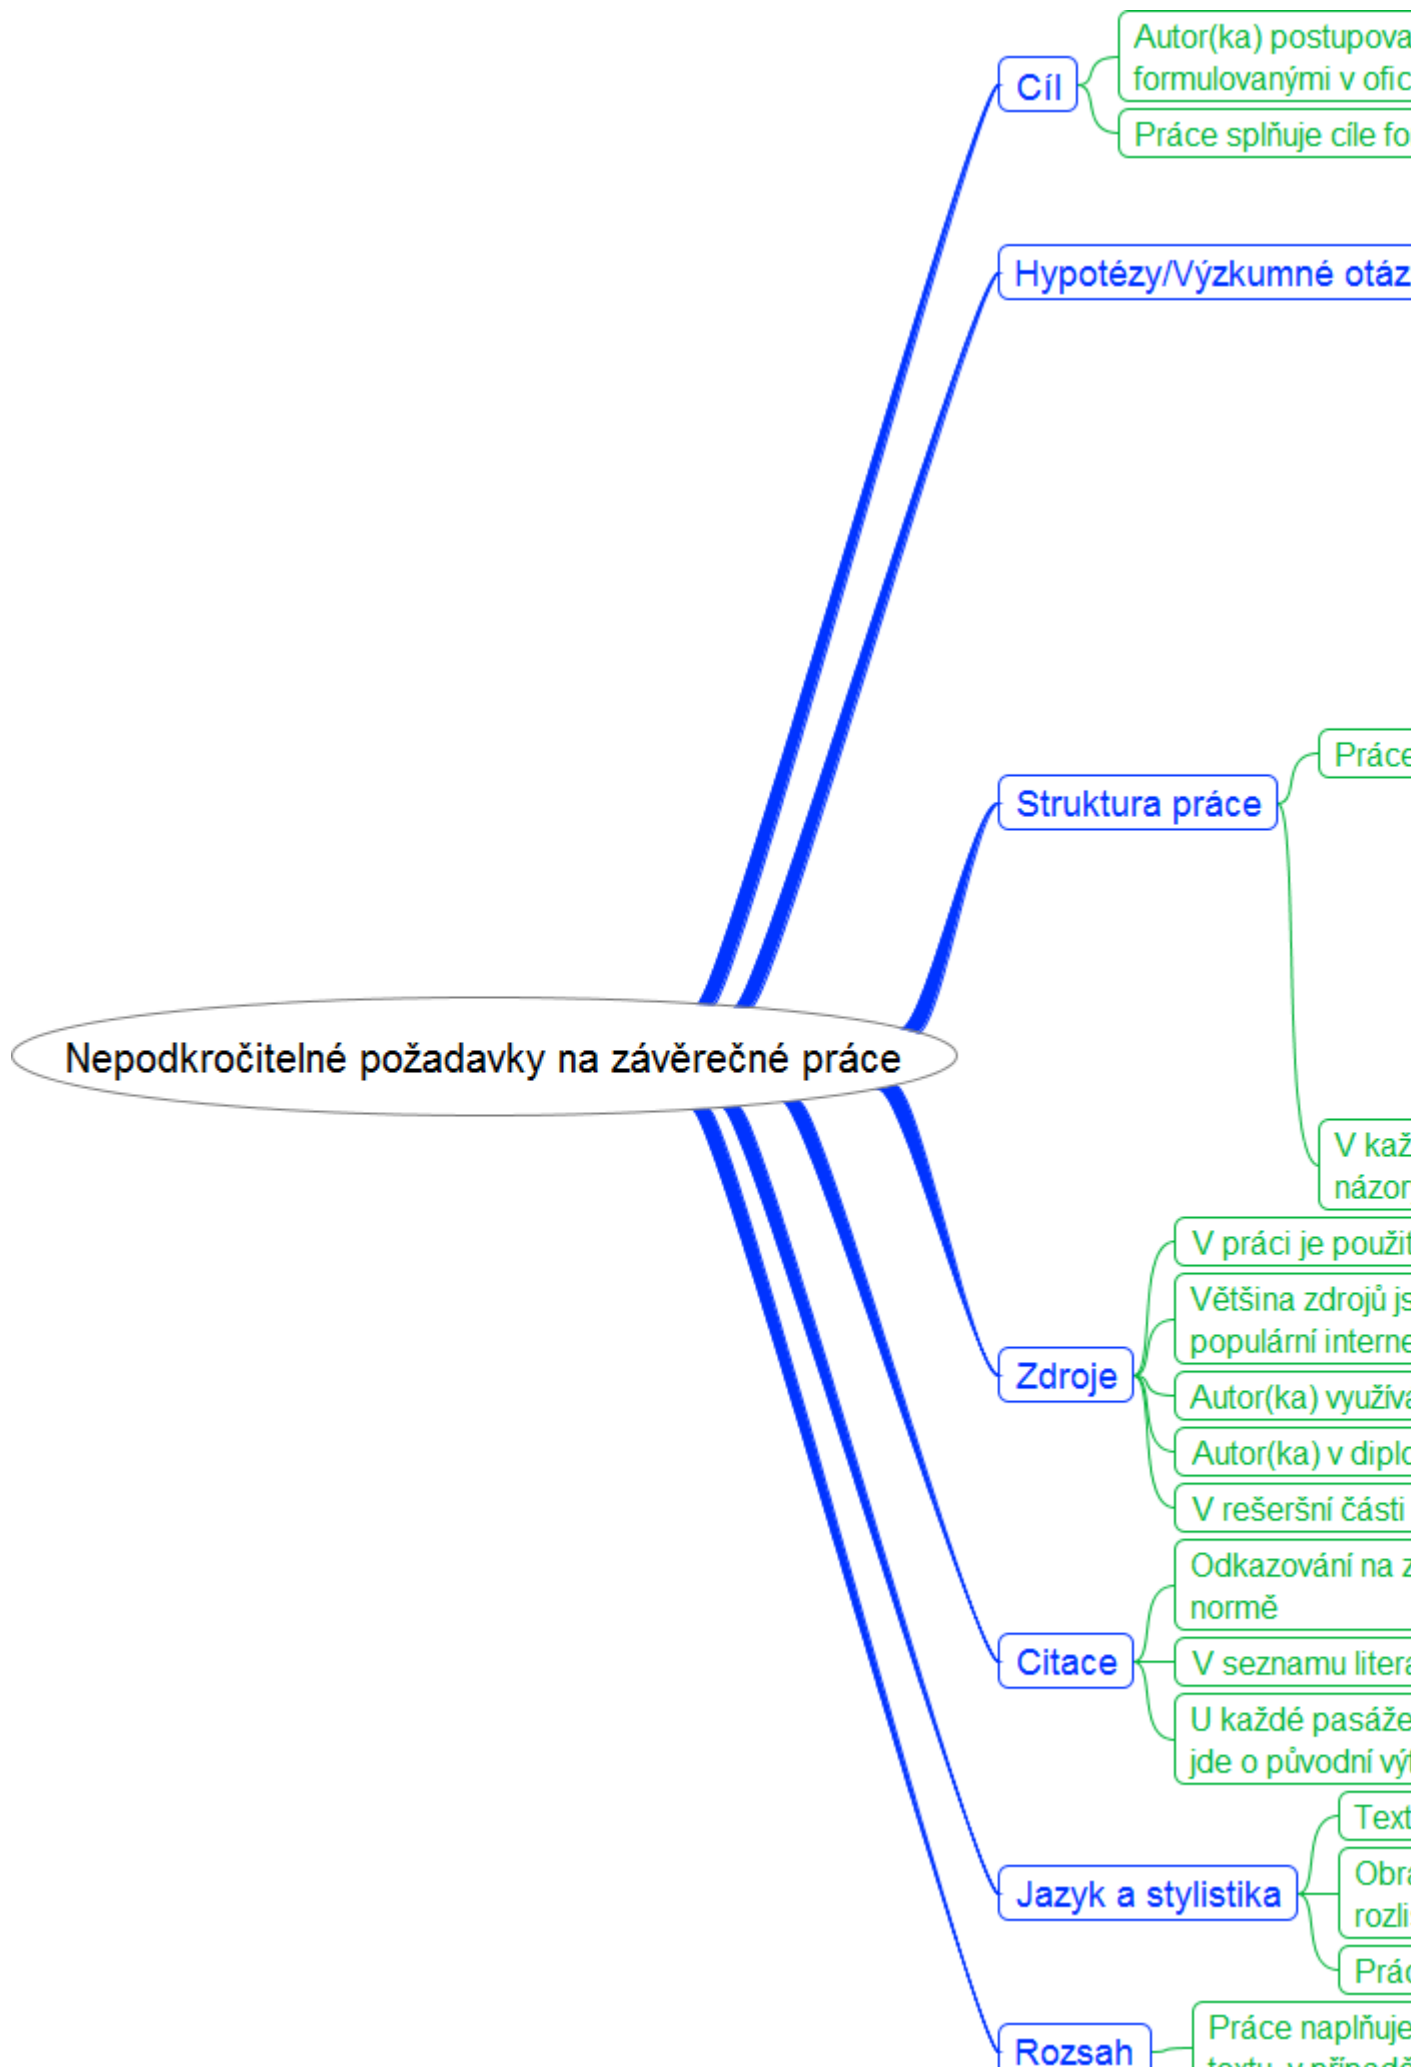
Nepodkročitelné požadavky na závěrečné práce

Cíl

Autor(ka) postupova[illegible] formulovanými v ofic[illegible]

Práce splňuje cíle fo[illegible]

Hypotézy/Výzkumné otáz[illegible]

Struktura práce

Práce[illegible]

V kaž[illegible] názor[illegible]

Zdroje

V práci je použit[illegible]

Většina zdrojů js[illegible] populární interne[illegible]

Autor(ka) využíva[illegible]

Autor(ka) v diplo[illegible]

V rešeršní části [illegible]

Citace

Odkazování na z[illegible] normě

V seznamu litera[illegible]

U každé pasáže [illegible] jde o původní vý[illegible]

Jazyk a stylistika

Text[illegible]

Obra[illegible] rozli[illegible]

Prác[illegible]

Rozsah

Práce naplňuje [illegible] textu, v případě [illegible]